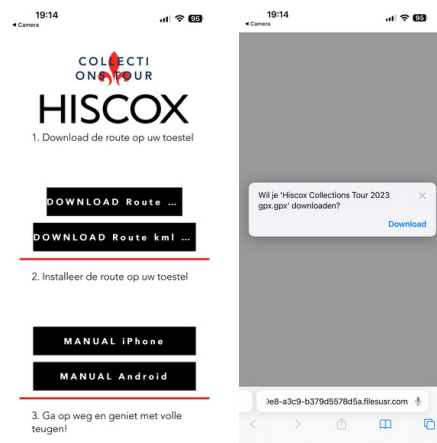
19:14
◂ Camera
95

COLLECTI
ONTOUR
HISCOX

1. Download de route op uw toestel

DOWNLOAD Route ...

DOWNLOAD Route kml ...

2. Installeer de route op uw toestel

MANUAL iPhone

MANUAL Android

3. Ga op weg en geniet met volle teugen!

19:14
◂ Camera
95

Wil je 'Hiscox Collections Tour 2023 gpx.gpx' downloaden?

Download

)e8-a3c9-b379d5578d5a.filesusr.com